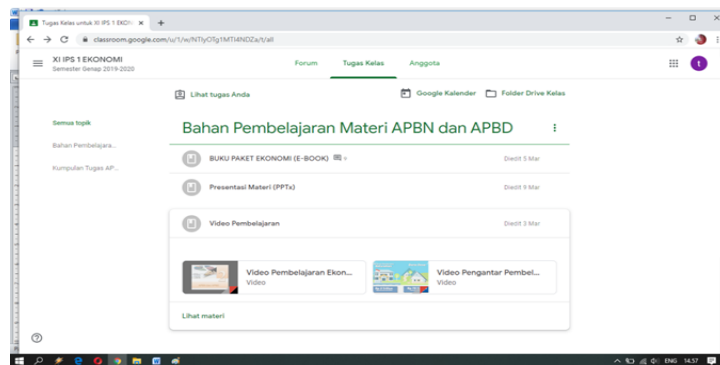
Tugas Kelas untuk XI IPS 1 EKON ×

classroom.google.com/u/1/c/NTIyOTg1MTI4NDZa/t/all

XI IPS 1 EKONOMI
Semester Genap 2019-2020

Forum Tugas Kelas Anggota

t

Lihat tugas Anda

Google Kalender Folder Drive Kelas

Semua topik

Bahan Pembelajara...

Kumpulan Tugas AP...

Bahan Pembelajaran Materi APBN dan APBD

BUKU PAKET EKONOMI (E-BOOK) Diedit 5 Mar

Presentasi Materi (PPTx) Diedit 6 Mar

Video Pembelajaran Diedit 3 Mar

Video Pembelajaran Ekon...
Video

Video Pengantar Pembel...
Video

Lihat materi

?

ENG 14:57